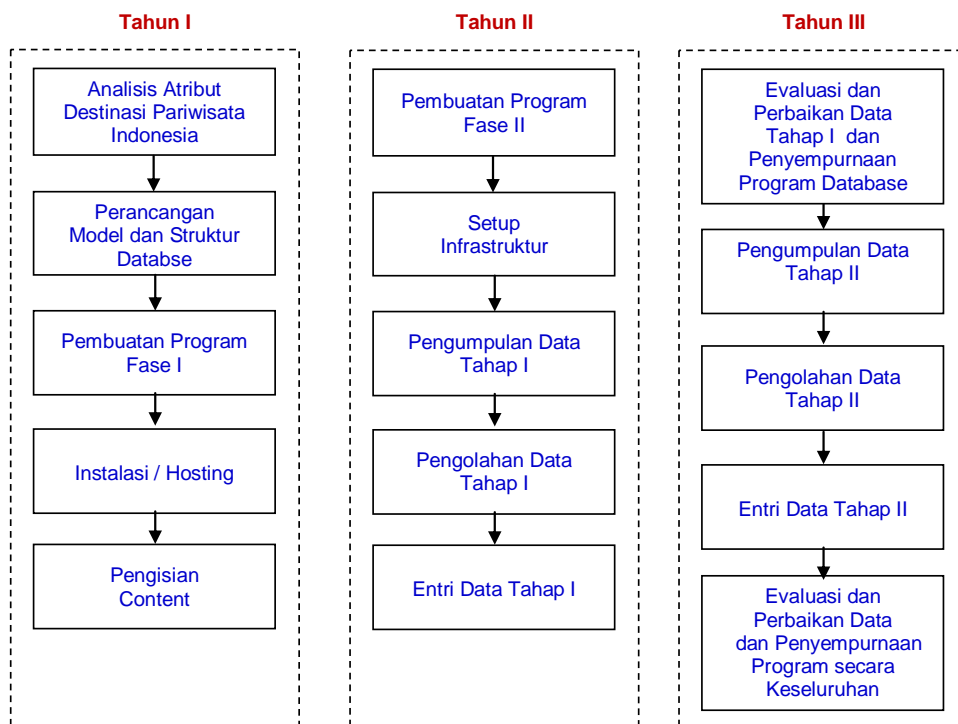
Tahun I

Analisis Atribut Destinasi Pariwisata Indonesia

Perancangan Model dan Struktur Databse

Pembuatan Program Fase I

Instalasi / Hosting

Pengisian Content

Tahun II

Pembuatan Program Fase II

Setup Infrastruktur

Pengumpulan Data Tahap I

Pengolahan Data Tahap I

Entri Data Tahap I

Tahun III

Evaluasi dan Perbaikan Data Tahap I dan Penyempurnaan Program Database

Pengumpulan Data Tahap II

Pengolahan Data Tahap II

Entri Data Tahap II

Evaluasi dan Perbaikan Data dan Penyempurnaan Program secara Keseluruhan